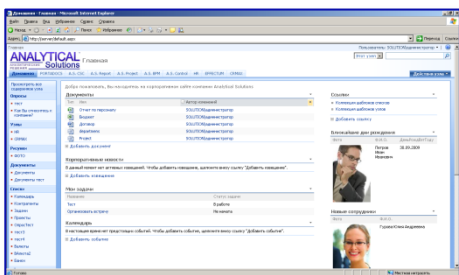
Домашняя - Главная - Microsoft Internet Explorer
Файл Правка Вид Избранное Сервис Справка
Назад Поиск Избранное
Адрес http://server/default.aspx Переход Ссылки
Главная
Пользователь: SOLUTIO\Администратор
ANALYTICAL Solutions Главная
Документ PORTFOLIOS A.S.CIO A.S.Project A.S.Report A.S.BPM A.S.Control HR EFFECTUM CRM
Действия узла
Добро пожаловать, Вы находитесь на корпоративном сайте компании Analytical Solutions
Документы
Тип Имя Автор изменений
Отчет по персоналу SOLUTIO\Администратор
Бюджет SOLUTIO\Администратор
Договоры SOLUTIO\Администратор
Шаблоны SOLUTIO\Администратор
Project SOLUTIO\Администратор
Добавить документ
Корпоративные новости
В данный момент нет активных извещений. Чтобы добавить извещение, щелкните ниже кнопку "Добавить извещение".
Добавить извещение
Мои задачи
Название Статус задачи
Тест В работе
Организовать встречу Не начата
Добавить задачу
Календарь
В настоящее время нет предстоящих событий. Чтобы добавить событие, щелкните ниже кнопку "Добавить событие".
Добавить событие
Ссылки
Коммуникации рабочих столов
Коммуникации рабочих групп
Добавить ссылку
Блокнотные для рождения
Петров Иван Иванович 28.09.2009
Новые сотрудники
Гуреев Ольга Андреевна
Готово
Местная интрасеть